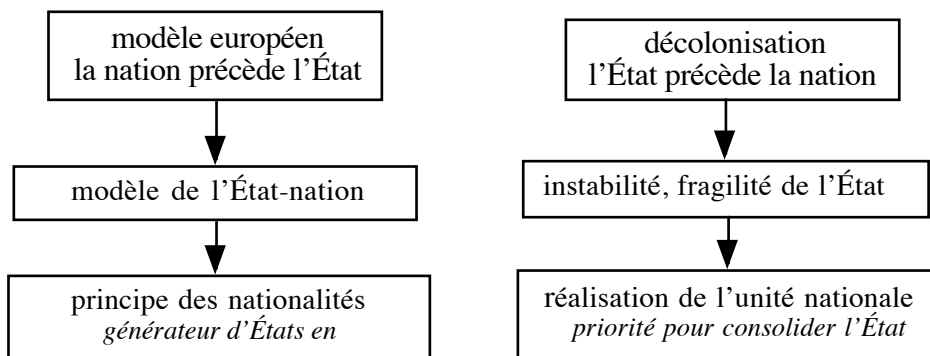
modèle européen
la nation précède l'État

modèle de l'État-nation

principe des nationalités
*générateur d'États en*

décolonisation
l'État précède la nation

instabilité, fragilité de l'État

réalisation de l'unité nationale
*priorité pour consolider l'État*